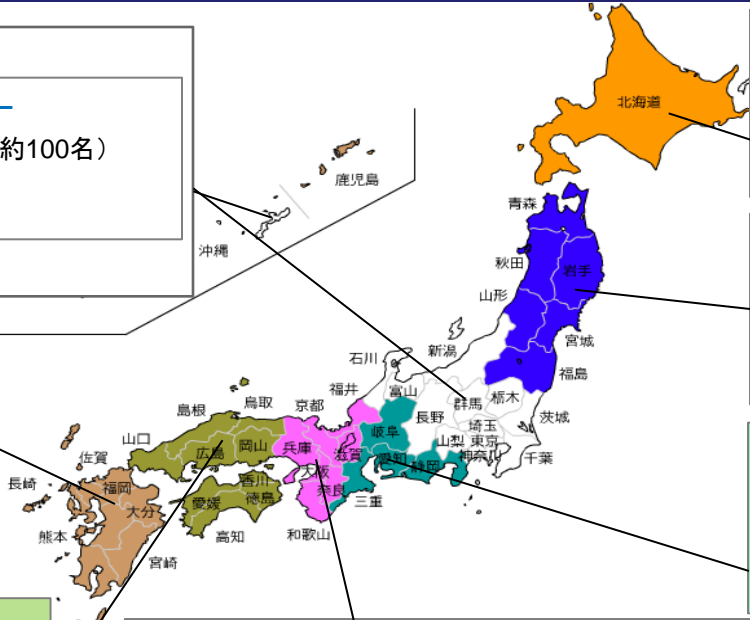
約100名）

鹿児島
沖縄
北海道
青森
秋田
岩手
山形
宮城
福島
新潟
石川
富山
福井
群馬
栃木
茨城
長野
埼玉
東京
千葉
山梨
神奈川
岐阜
静岡
愛知
滋賀
京都
兵庫
大阪
奈良
三重
和歌山
鳥取
島根
岡山
広島
山口
香川
徳島
愛媛
高知
佐賀
長崎
福岡
大分
熊本
宮崎